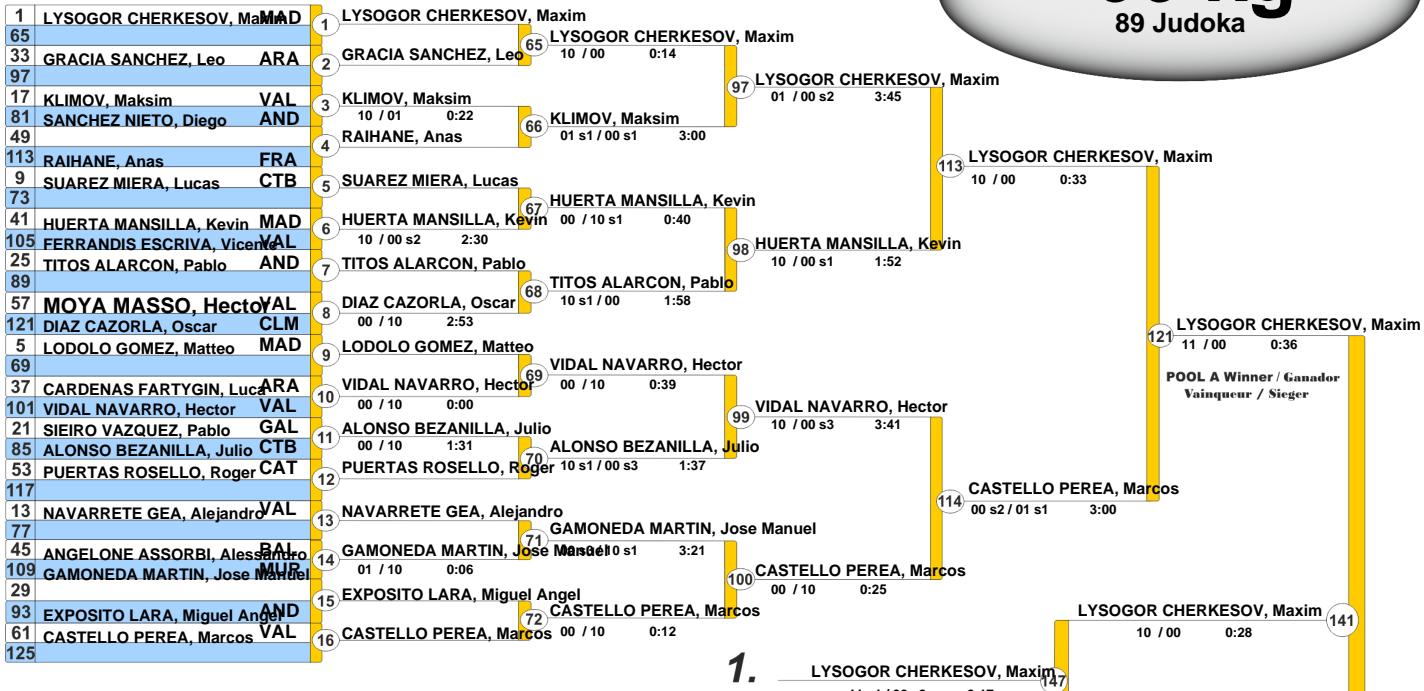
89 Judoka

| | | |
|---|---|---|
| 1 | LYSOGOR CHERKESOV, Maxim | MAD |
| 65 | | |
| 33 | GRACIA SANCHEZ, Leo | ARA |
| 97 | | |
| 17 | KLIMOV, Maksim | VAL |
| 81 | SANCHEZ NIETO, Diego | AND |
| 49 | | |
| 113 | RAIHANE, Anas | FRA |
| 9 | SUAREZ MIERA, Lucas | CTB |
| 73 | | |
| 41 | HUERTA MANSILLA, Kevin | MAD |
| 105 | FERRANDIS ESCRIVA, Vicente | VAL |
| 25 | TITOS ALARCON, Pablo | AND |
| 89 | | |
| 57 | MOYA MASSO, Hector | VAL |
| 121 | DIAZ CAZORLA, Oscar | CLM |
| 5 | LODOLO GOMEZ, Matteo | MAD |
| 69 | | |
| 37 | CARDENAS FARTYGIN, Luca | ARA |
| 101 | VIDAL NAVARRO, Hector | VAL |
| 21 | SIEIRO VAZQUEZ, Pablo | GAL |
| 85 | ALONSO BEZANILLA, Julio | CTB |
| 53 | PUERTAS ROSELLO, Roger | CAT |
| 117 | | |
| 13 | NAVARRETE GEA, Alejandro | VAL |
| 77 | | |
| 45 | ANGELONE ASSORBI, Alessandro | BAL |
| 109 | GAMONEDA MARTIN, Jose Manuel | MUR |
| 29 | | |
| 93 | EXPOSITO LARA, Miguel Angel | AND |
| 61 | CASTELLO PEREA, Marcos | VAL |
| 125 | | |

1 LYSOGOR CHERKESOV, Maxim
2 GRACIA SANCHEZ, Leo
3 KLIMOV, Maksim 10 / 01 0:22
4 RAIHANE, Anas
5 SUAREZ MIERA, Lucas
6 HUERTA MANSILLA, Kevin 10 / 00 s2 2:30
7 TITOS ALARCON, Pablo
8 DIAZ CAZORLA, Oscar 00 / 10 2:53
9 LODOLO GOMEZ, Matteo
10 VIDAL NAVARRO, Hector 00 / 10 0:00
11 ALONSO BEZANILLA, Julio 00 / 10 1:31
12 PUERTAS ROSELLO, Roger
13 NAVARRETE GEA, Alejandro
14 GAMONEDA MARTIN, Jose Manuel 01 / 10 0:06
15 EXPOSITO LARA, Miguel Angel
16 CASTELLO PEREA, Marcos

65 LYSOGOR CHERKESOV, Maxim 10 / 00 0:14
66 KLIMOV, Maksim 01 s1 / 00 s1 3:00
67 HUERTA MANSILLA, Kevin 00 / 10 s1 0:40
68 TITOS ALARCON, Pablo 10 s1 / 00 1:58
69 VIDAL NAVARRO, Hector 00 / 10 0:39
70 ALONSO BEZANILLA, Julio 10 s1 / 00 s3 1:37
71 GAMONEDA MARTIN, Jose Manuel 00 s0 / 10 s1 3:21
72 CASTELLO PEREA, Marcos 00 / 10 0:12

97 LYSOGOR CHERKESOV, Maxim 01 / 00 s2 3:45
98 HUERTA MANSILLA, Kevin 10 / 00 s1 1:52
99 VIDAL NAVARRO, Hector 10 / 00 s3 3:41
100 CASTELLO PEREA, Marcos 00 / 10 0:25

113 LYSOGOR CHERKESOV, Maxim 10 / 00 0:33
114 CASTELLO PEREA, Marcos 00 s2 / 01 s1 3:00

121 LYSOGOR CHERKESOV, Maxim 11 / 00 0:36

POOL A Winner / Ganador Vainqueur / Sieger

141 LYSOGOR CHERKESOV, Maxim 10 / 00 0:28

1. LYSOGOR CHERKESOV, Maxim 147
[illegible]